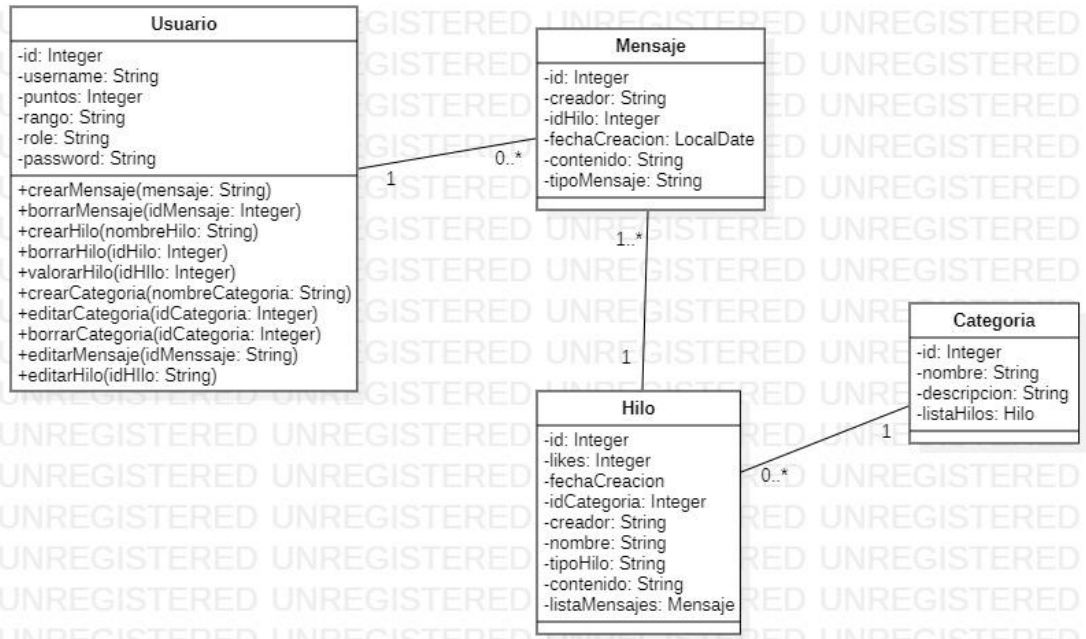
Usuario

-id: Integer
-username: String
-puntos: Integer
-rango: String
-role: String
-password: String

+crearMensaje(mensaje: String)
+borrarMensaje(idMensaje: Integer)
+crearHilo(nombreHilo: String)
+borrarHilo(idHilo: Integer)
+valorarHilo(idHIlo: Integer)
+crearCategoria(nombreCategoria: String)
+editarCategoria(idCategoria: Integer)
+borrarCategoria(idCategoria: Integer)
+editarMensaje(idMenssaje: String)
+editarHilo(idHIlo: String)

1

0..*

Mensaje

-id: Integer
-creador: String
-idHilo: Integer
-fechaCreacion: LocalDate
-contenido: String
-tipoMensaje: String

1..*

1

Hilo

-id: Integer
-likes: Integer
-fechaCreacion
-idCategoria: Integer
-creador: String
-nombre: String
-tipoHilo: String
-contenido: String
-listaMensajes: Mensaje

0..*

1

Categoria

-id: Integer
-nombre: String
-descripcion: String
-listaHilos: Hilo

UNREGISTERED UNREGISTERED UNREGISTERED UNREGISTERED